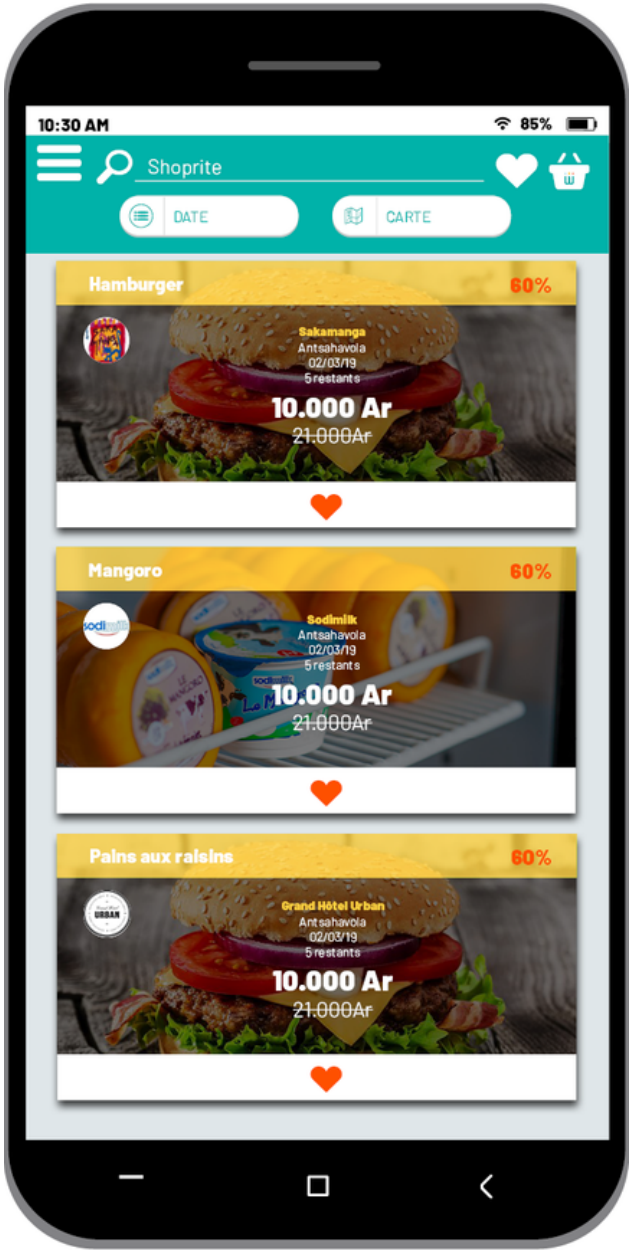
10:30 AM 85%

Shoprite

DATE CARTE

Hamburger 60%

Sakamanga
Antsahavola
02/03/19
5 restants
10.000 Ar
~~21.000Ar~~

Mangoro 60%

sodimilk

Sodimilk
Antsahavola
02/03/19
5 restants
10.000 Ar
~~21.000Ar~~

Pains aux raisins 60%

URBAN

Grand Hôtel Urban
Antsahavola
02/03/19
5 restants
10.000 Ar
~~21.000Ar~~